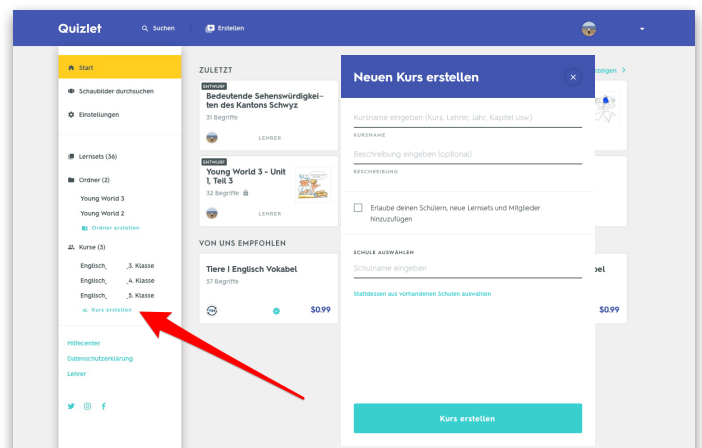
Quizlet Suchen Erstellen

Start
Schaubilder durchsuchen
Einstellungen

Lernsets (36)
Ordner (2)
Young World 3
Young World 2
Ordner erstellen
Kurse (3)
Englisch_ _3. Klasse
Englisch_ _4. Klasse
Englisch_ _5. Klasse
Kurs erstellen

Hilfecenter
Datenschutzerklärung
Lehrer

ZULETZT

ENTWURF
Bedeutende Sehenswürdigkeiten des Kantons Schwyz
31 Begriffe
LEHRER

ENTWURF
Young World 3 - Unit 1, Teil 3
32 Begriffe
LEHRER

VON UNS EMPFOHLEN

Tiere I Englisch Vokabel
57 Begriffe
$0.99

zeigen >

bel
$0.99

Neuen Kurs erstellen

Kursname eingeben (Kurs, Lehrer, Jahr, Kapitel usw.)
KURSNAME

Beschreibung eingeben (optional)
BESCHREIBUNG

Erlaube deinen Schülern, neue Lernsets und Mitglieder hinzuzufügen

SCHULE AUSWÄHLEN
Schulname eingeben

Stattdessen aus vorhandenen Schulen auswählen

Kurs erstellen